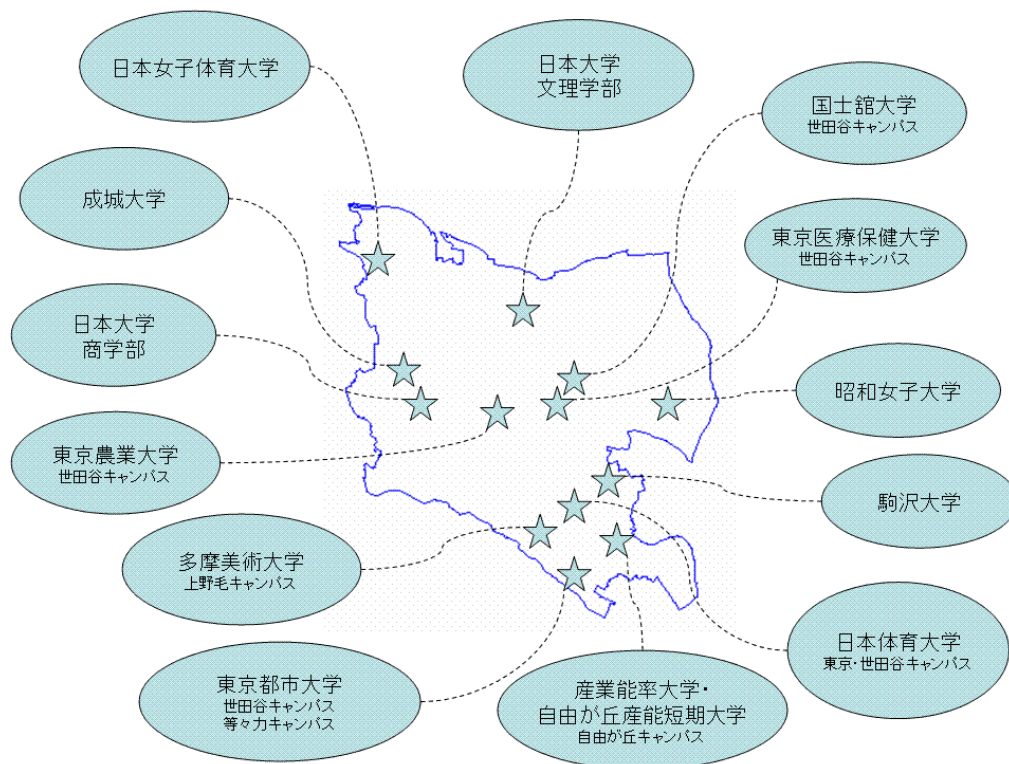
日本女子体育大学

日本大学
文理学部

国士舘大学
世田谷キャンパス

成城大学

東京医療保健大学
世田谷キャンパス

日本大学
商学部

昭和女子大学

東京農業大学
世田谷キャンパス

駒沢大学

多摩美術大学
上野毛キャンパス

日本体育大学
東京・世田谷キャンパス

東京都市大学
世田谷キャンパス
等々力キャンパス

産業能率大学・
自由が丘産能短期大学
自由が丘キャンパス